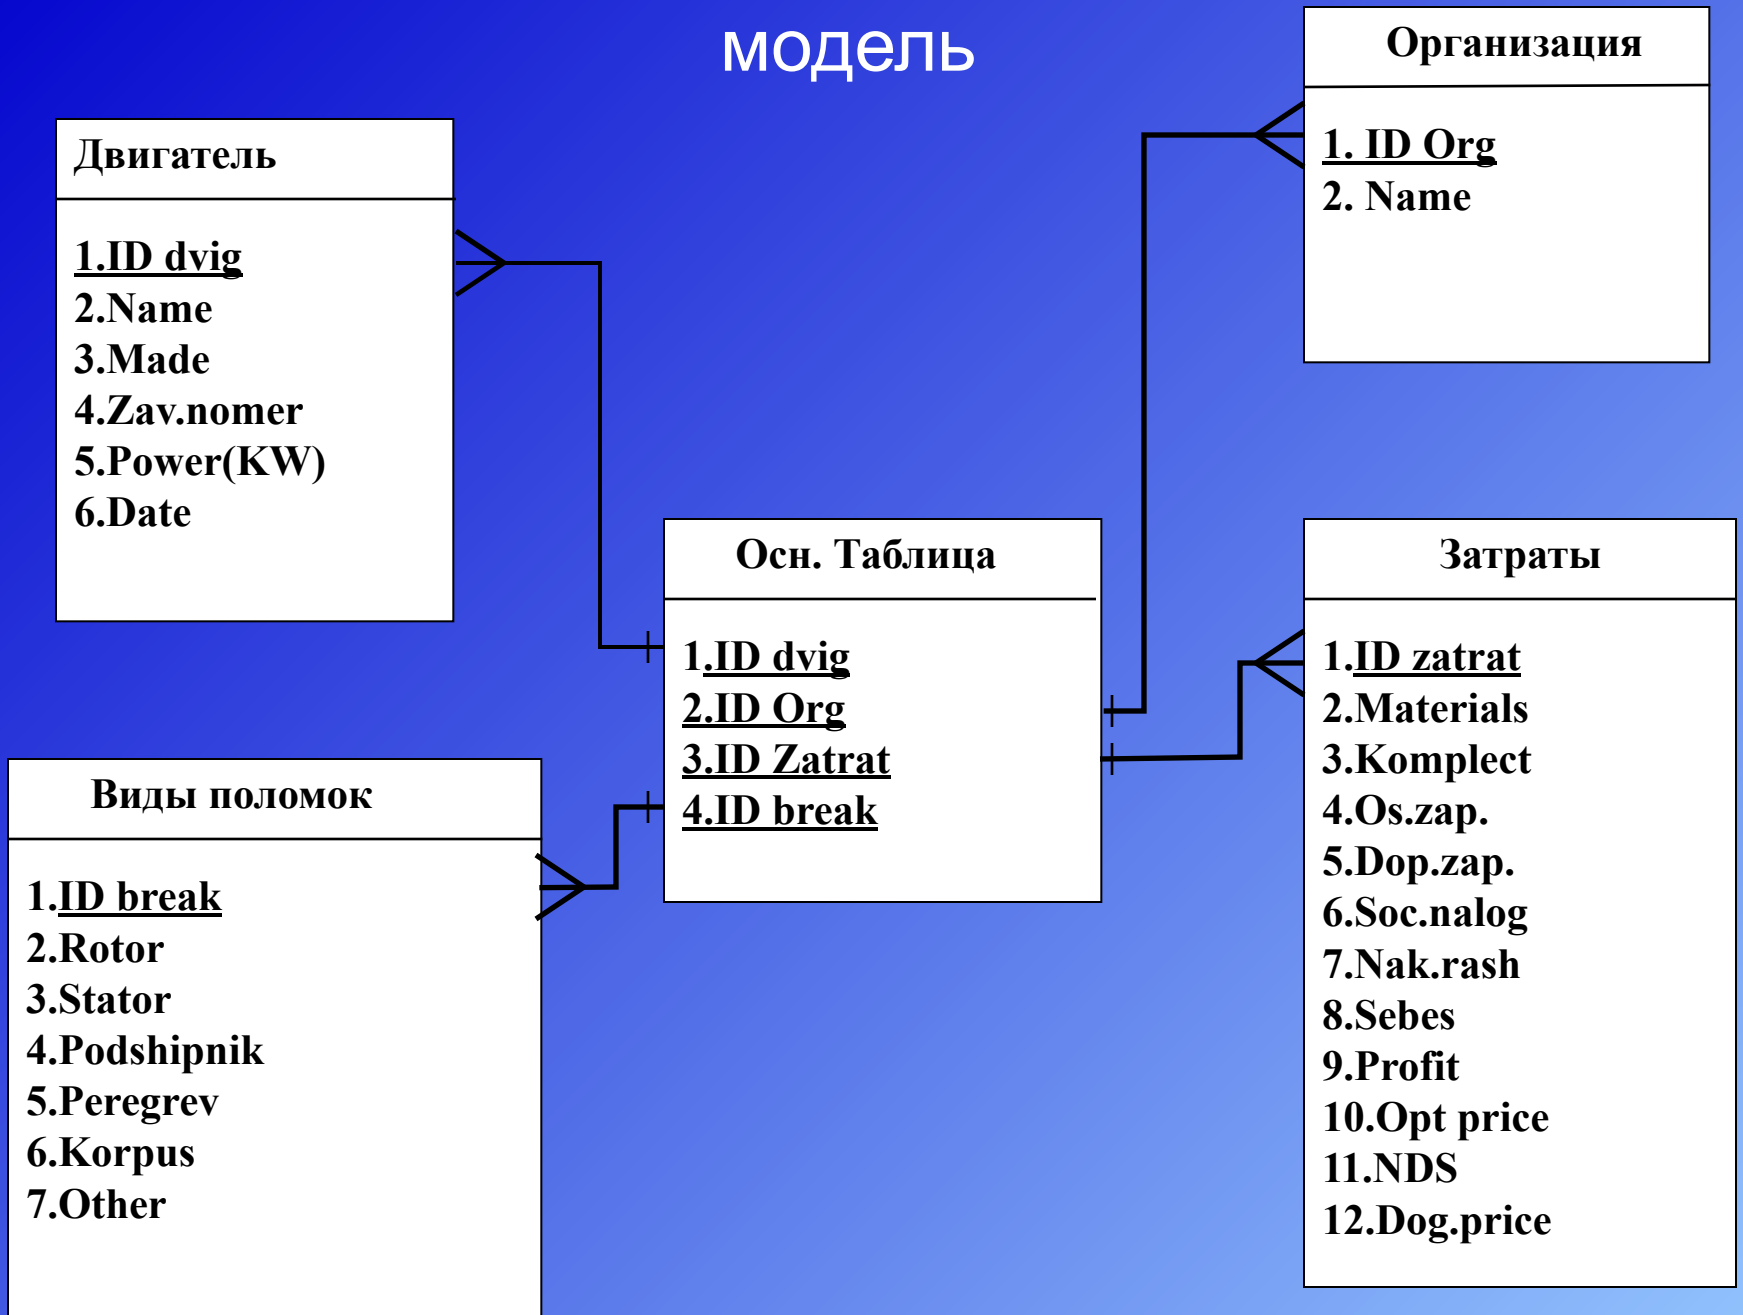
модель

Организация

1. ID Org
2. Name

Двигатель

1.ID dvig
2.Name
3.Made
4.Zav.nomer
5.Power(KW)
6.Date

Осн. Таблица

1.ID dvig
2.ID Org
3.ID Zatrat
4.ID break

Затраты

1.ID zatrat
2.Materials
3.Komplect
4.Os.zap.
5.Dop.zap.
6.Soc.nalog
7.Nak.rash
8.Sebes
9.Profit
10.Opt price
11.NDS
12.Dog.price

Виды поломок

1.ID break
2.Rotor
3.Stator
4.Podshipnik
5.Peregrev
6.Korpus
7.Other